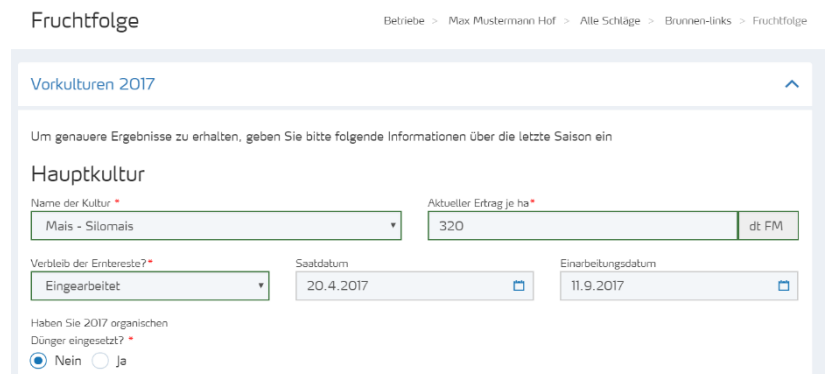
Fruchtfolge

Betriebe > Max Mustermann Hof > Alle Schläge > Brunnen-links > Fruchtfolge

Vorkulturen 2017

Um genauere Ergebnisse zu erhalten, geben Sie bitte folgende Informationen über die letzte Saison ein

Hauptkultur

Name der Kultur *
Mais - Silomais

Aktueller Ertrag je ha*
320
dt FM

Verbleib der Erntereste?*
Eingearbeitet

Saatdatum
20.4.2017

Einarbeitungsdatum
11.9.2017

Haben Sie 2017 organischen Dünger eingesetzt? *
Nein
Ja